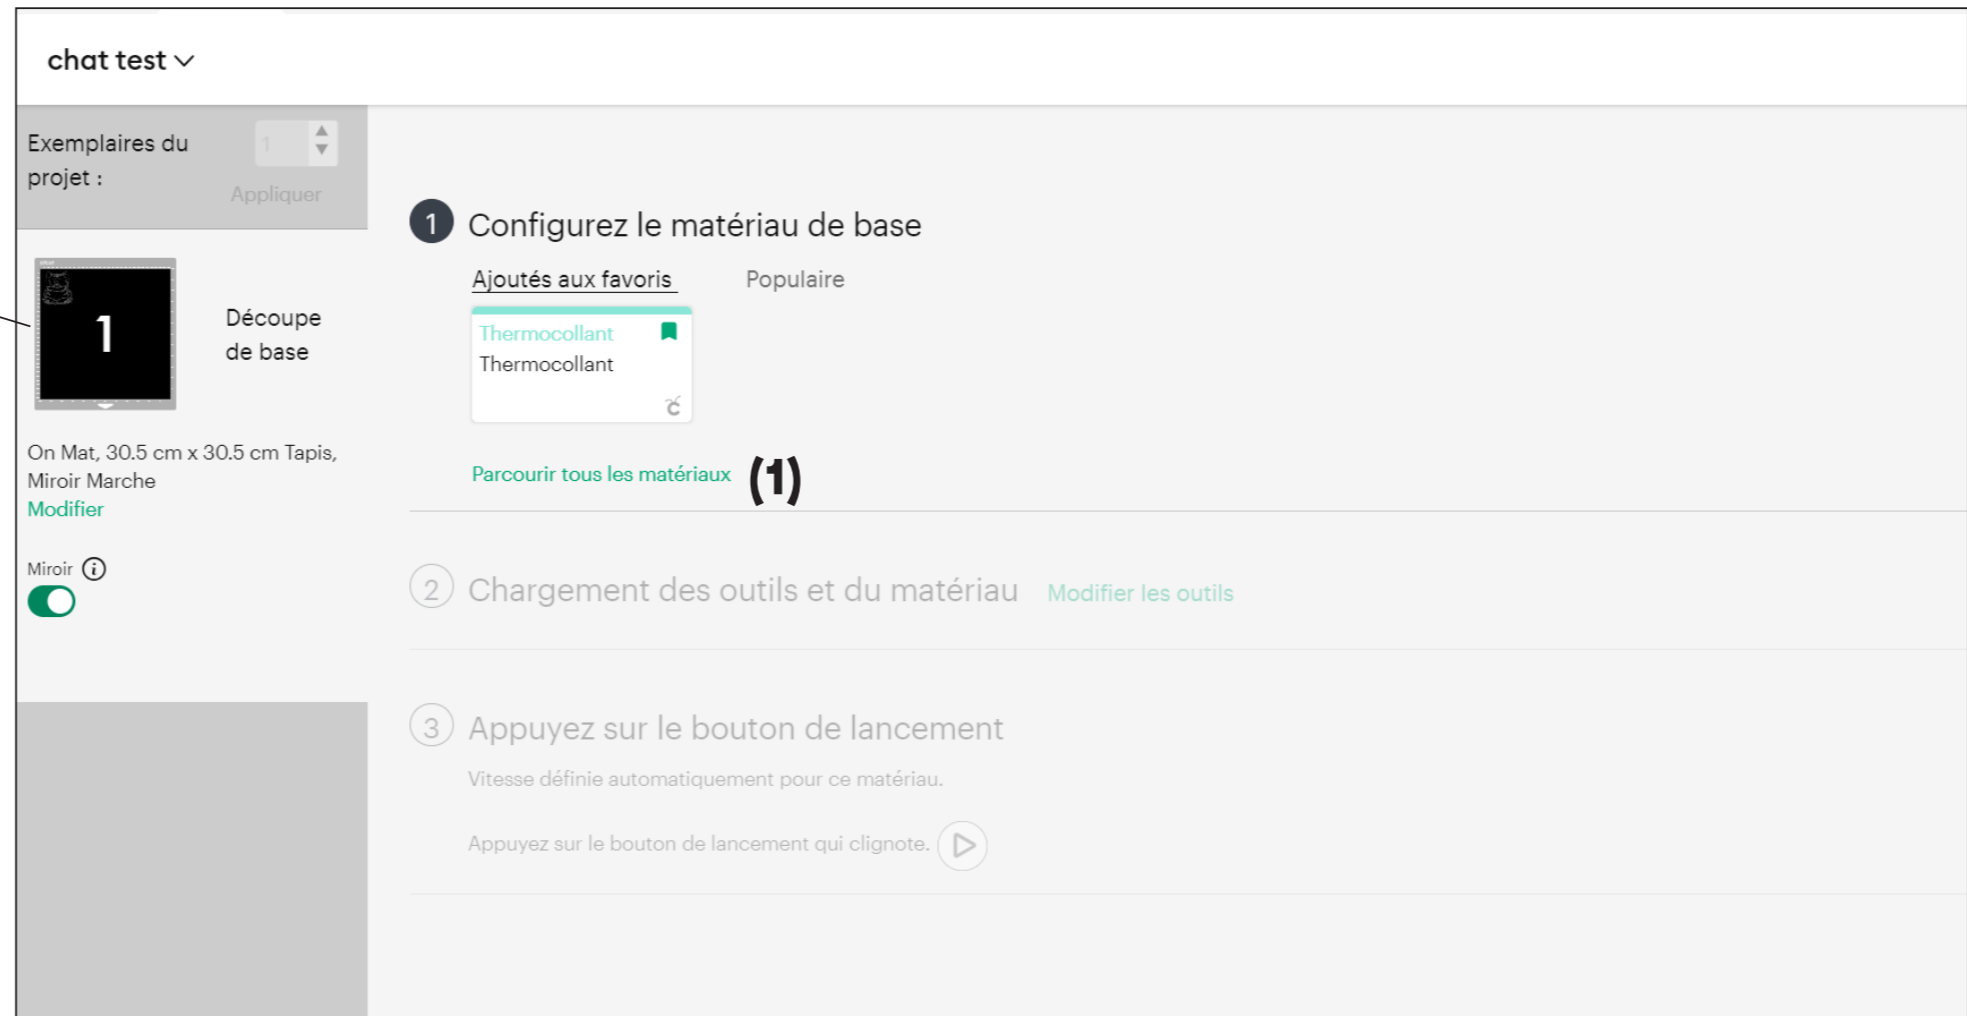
chat test

Exemplaires du projet :

1

Appliquer

1

Découpe de base

On Mat, 30.5 cm x 30.5 cm Tapis, Miroir Marche
Modifier

Miroir

1 Configurez le matériau de base

Ajoutés aux favoris Populaire

Thermocollant
Thermocollant

Parcourir tous les matériaux (1)

2 Chargement des outils et du matériau Modifier les outils

3 Appuyez sur le bouton de lancement

Vitesse définie automatiquement pour ce matériau.

Appuyez sur le bouton de lancement qui clignote.